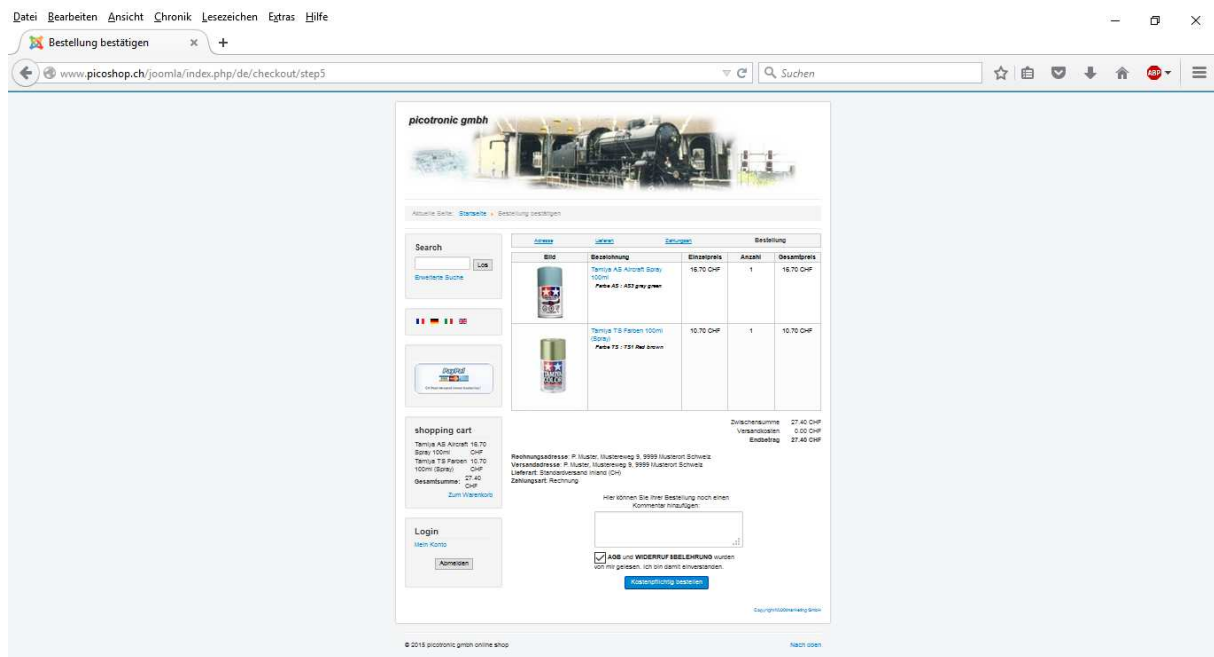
Datei Bearbeiten Ansicht Chronik Lesezeichen Extras Hilfe

Bestellung bestätigen ×

www.picoshop.ch/joomla/index.php/de/checkout/step5

Suchen

picotronic gmbh

Aktuelle Seite: Startseite » Bestellung bestätigen

Search

Los

Erweiterte Suche

PayPal

shopping cart

Tamiya AS Aircraft Spray 100ml 16.70 CHF
Tamiya TS Farben 100ml (Spray) 10.70 CHF
Gesamtsumme: 27.40 CHF

Zum Warenkorb

Login

Mein Konto

Abmelden

| Adresse | Lieferart | Zahlungsart | Bestellung | | |
|---|---|---|---|---|---|
| Bild | Bezeichnung | Einzelpreis | Anzahl | Gesamtpreis | |
| | Tamiya AS Aircraft Spray 100ml Farbe AS : AS3 gray green | 16.70 CHF | 1 | 16.70 CHF | |
| | Tamiya TS Farben 100ml (Spray) Farbe TS : TS1 Red brown | 10.70 CHF | 1 | 10.70 CHF | |

Zwischensumme 27.40 CHF
Versandkosten 0.00 CHF
Endbetrag 27.40 CHF

Rechnungsadresse: P. Muster, Mustereweg 9, 9999 Musterort Schweiz
Versandadresse: P. Muster, Mustereweg 9, 9999 Musterort Schweiz
Lieferart: Standardversand Inland (CH)
Zahlungsart: Rechnung

Hier können Sie Ihrer Bestellung noch einen Kommentar hinzufügen:

AGB und WIDERRUFSBELEHRUNG wurden von mir gelesen, ich bin damit einverstanden.

Kostenpflichtig bestellen

Copyright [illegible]

© 2015 picotronic gmbh online shop

Nach oben